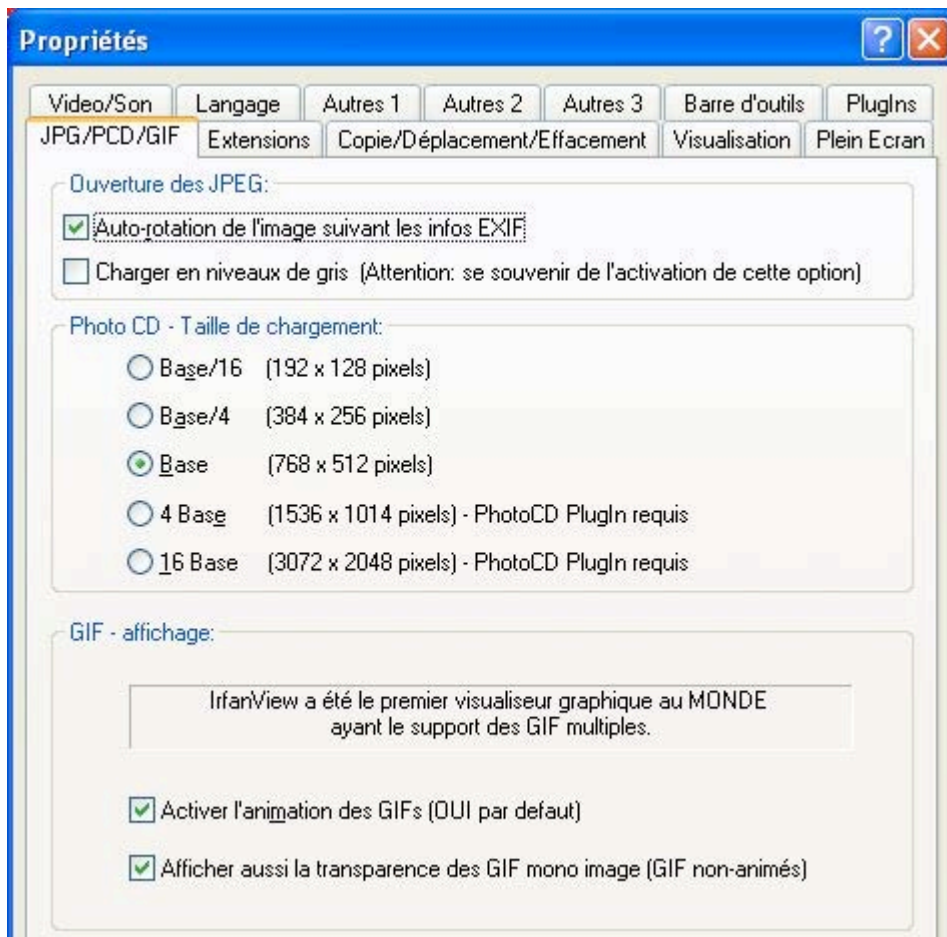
Propriétés

?

Video/Son | Langage | Autres 1 | Autres 2 | Autres 3 | Barre d'outils | PlugIns
JPG/PCD/GIF | Extensions | Copie/Déplacement/Effacement | Visualisation | Plein Ecran

Ouverture des JPEG:

Auto-rotation de l'image suivant les infos EXIF

Charger en niveaux de gris (Attention: se souvenir de l'activation de cette option)

Photo CD - Taille de chargement:

Base/16 (192 x 128 pixels)

Base/4 (384 x 256 pixels)

Base (768 x 512 pixels)

4 Base (1536 x 1014 pixels) - PhotoCD PlugIn requis

16 Base (3072 x 2048 pixels) - PhotoCD PlugIn requis

GIF - affichage:

IrfanView a été le premier visualiseur graphique au MONDE ayant le support des GIF multiples.

Activer l'animation des GIFs (OUI par defaut)

Afficher aussi la transparence des GIF mono image (GIF non-animés)